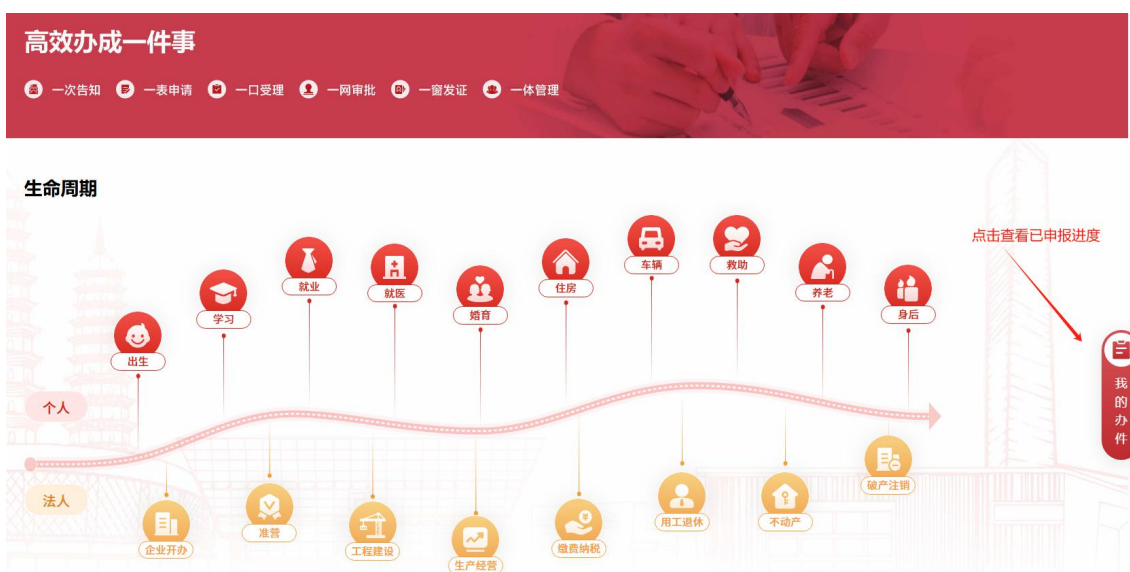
高效办成一件事

一次告知 一表申请 一口受理 一网审批 一窗发证 一体管理

生命周期

点击查看已申报进度

出生 学习 就业 就医 婚育 住房 车辆 救助 养老 身后

个人

法人

企业开办 准营 工程建设 生产经营 缴费纳税 用工退休 不动产 破产注销

我的办件